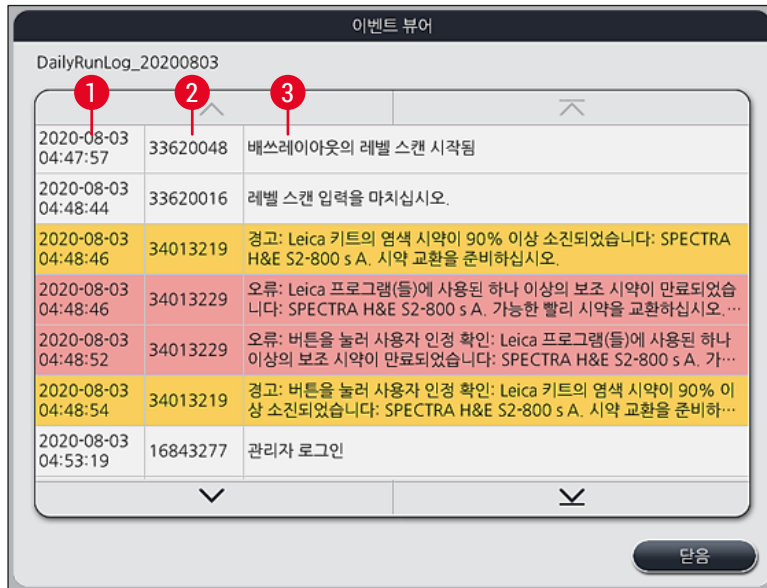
이벤트 뷰어

DailyRunLog_20200803

1 2 3

| | | |
|---|---|---|
| 2020-08-03 04:47:57 | 33620048 | 배쓰레이아웃의 레벨 스캔 시작됨 |
| 2020-08-03 04:48:44 | 33620016 | 레벨 스캔 입력을 마치십시오. |
| 2020-08-03 04:48:46 | 34013219 | 경고: Leica 키트의 염색 시약이 90% 이상 소진되었습니다: SPECTRA H&E S2-800 s A. 시약 교환을 준비하십시오. |
| 2020-08-03 04:48:46 | 34013229 | 오류: Leica 프로그램(들)에 사용된 하나 이상의 보조 시약이 만료되었습니다: SPECTRA H&E S2-800 s A. 가능한 빨리 시약을 교환하십시오.… |
| 2020-08-03 04:48:52 | 34013229 | 오류: 버튼을 눌러 사용자 인정 확인: Leica 프로그램(들)에 사용된 하나 이상의 보조 시약이 만료되었습니다: SPECTRA H&E S2-800 s A. 가… |
| 2020-08-03 04:48:54 | 34013219 | 경고: 버튼을 눌러 사용자 인정 확인: Leica 키트의 염색 시약이 90% 이상 소진되었습니다: SPECTRA H&E S2-800 s A. 시약 교환을 준비하… |
| 2020-08-03 04:53:19 | 16843277 | 관리자 로그인 |

닫음